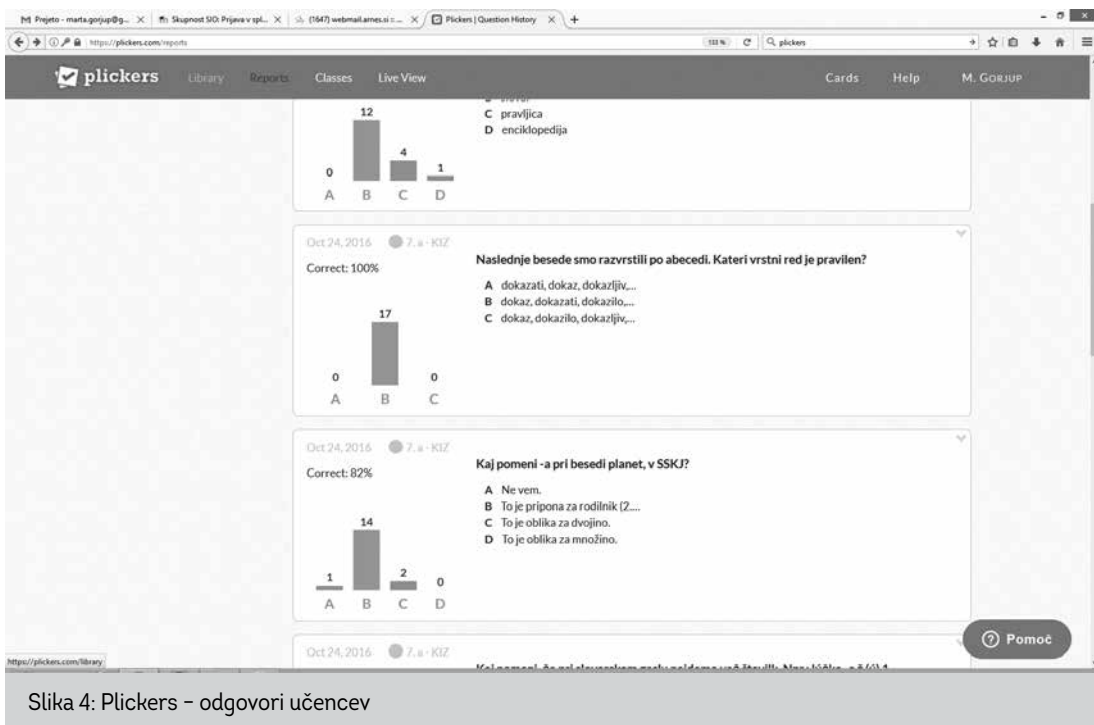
M Prejeto - marta.gorjup@g... × | Skupnost SIO: Prijava v spl... × | (1647) webmail.arnes.si :... × | Plickers | Question History × | +

https://plickers.com/reports | 133% | C | plickers

plickers Library Reports Classes Live View Cards Help M. GORJUP

12
4
0
1
A B C D

C pravljica
D enciklopedija

Oct 24, 2016 7. a - KIZ
Correct: 100%

Naslednje besede smo razvrstili po abecedi. Kateri vrstni red je pravilen?

A dokazati, dokaz, dokazljiv,...
B dokaz, dokazati, dokazilo,...
C dokaz, dokazilo, dokazljiv,...

17
0
0
A B C

Oct 24, 2016 7. a - KIZ
Correct: 82%

Kaj pomeni -a pri besedi planet, v SSKJ?

A Ne vem.
B To je pripona za rodilnik (2....
C To je oblika za dvojino.
D To je oblika za množino.

14
1
2
0
A B C D

Oct 24, 2016 7. a - KIZ
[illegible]

https://plickers.com/library

Pomoč

Slika 4: Plickers – odgovori učencev